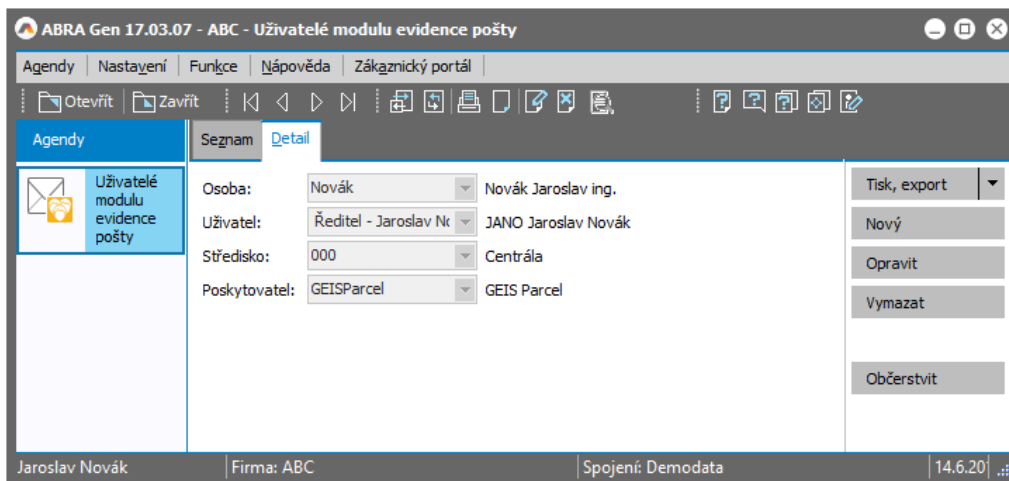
ABRA Gen 17.03.07 - ABC - Uživatelé modulu evidence pošty

Agendy | Nastavení | Funkce | Nápověda | Zákaznický portál

Otevřít | Zavřít

Agendy

Uživatelé modulu evidence pošty

Seznam | Detail

Osoba: Novák | Novák Jaroslav ing.
Uživatel: Ředitel - Jaroslav N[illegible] | JANO Jaroslav Novák
Středisko: 000 | Centrála
Poskytovatel: GEISParcel | GEIS Parcel

Tisk, export
Nový
Opravit
Vymazat
Občerstvit

Jaroslav Novák | Firma: ABC | Spojení: Demodata | 14.6.20